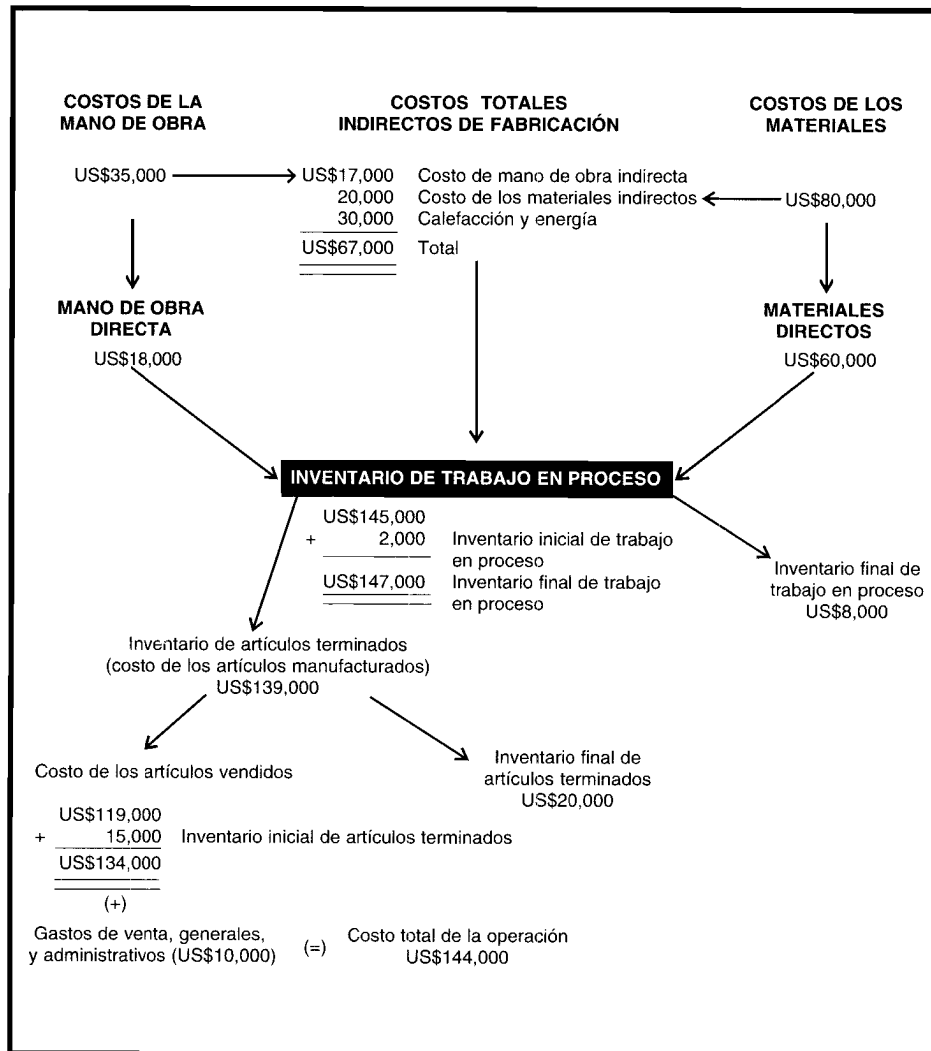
COSTOS DE LA MANO DE OBRA

COSTOS TOTALES INDIRECTOS DE FABRICACIÓN

COSTOS DE LOS MATERIALES

US$35,000

US$17,000 Costo de mano de obra indirecta
20,000 Costo de los materiales indirectos
30,000 Calefacción y energía
US$67,000 Total

US$80,000

MANO DE OBRA DIRECTA
US$18,000

MATERIALES DIRECTOS
US$60,000

INVENTARIO DE TRABAJO EN PROCESO

US$145,000
+ 2,000 Inventario inicial de trabajo en proceso
US$147,000 Inventario final de trabajo en proceso

Inventario final de trabajo en proceso
US$8,000

Inventario de artículos terminados
(costo de los artículos manufacturados)
US$139,000

Costo de los artículos vendidos

Inventario final de artículos terminados
US$20,000

US$119,000
+ 15,000 Inventario inicial de artículos terminados
US$134,000

(+)

Gastos de venta, generales, y administrativos (US$10,000) (=) Costo total de la operación
US$144,000